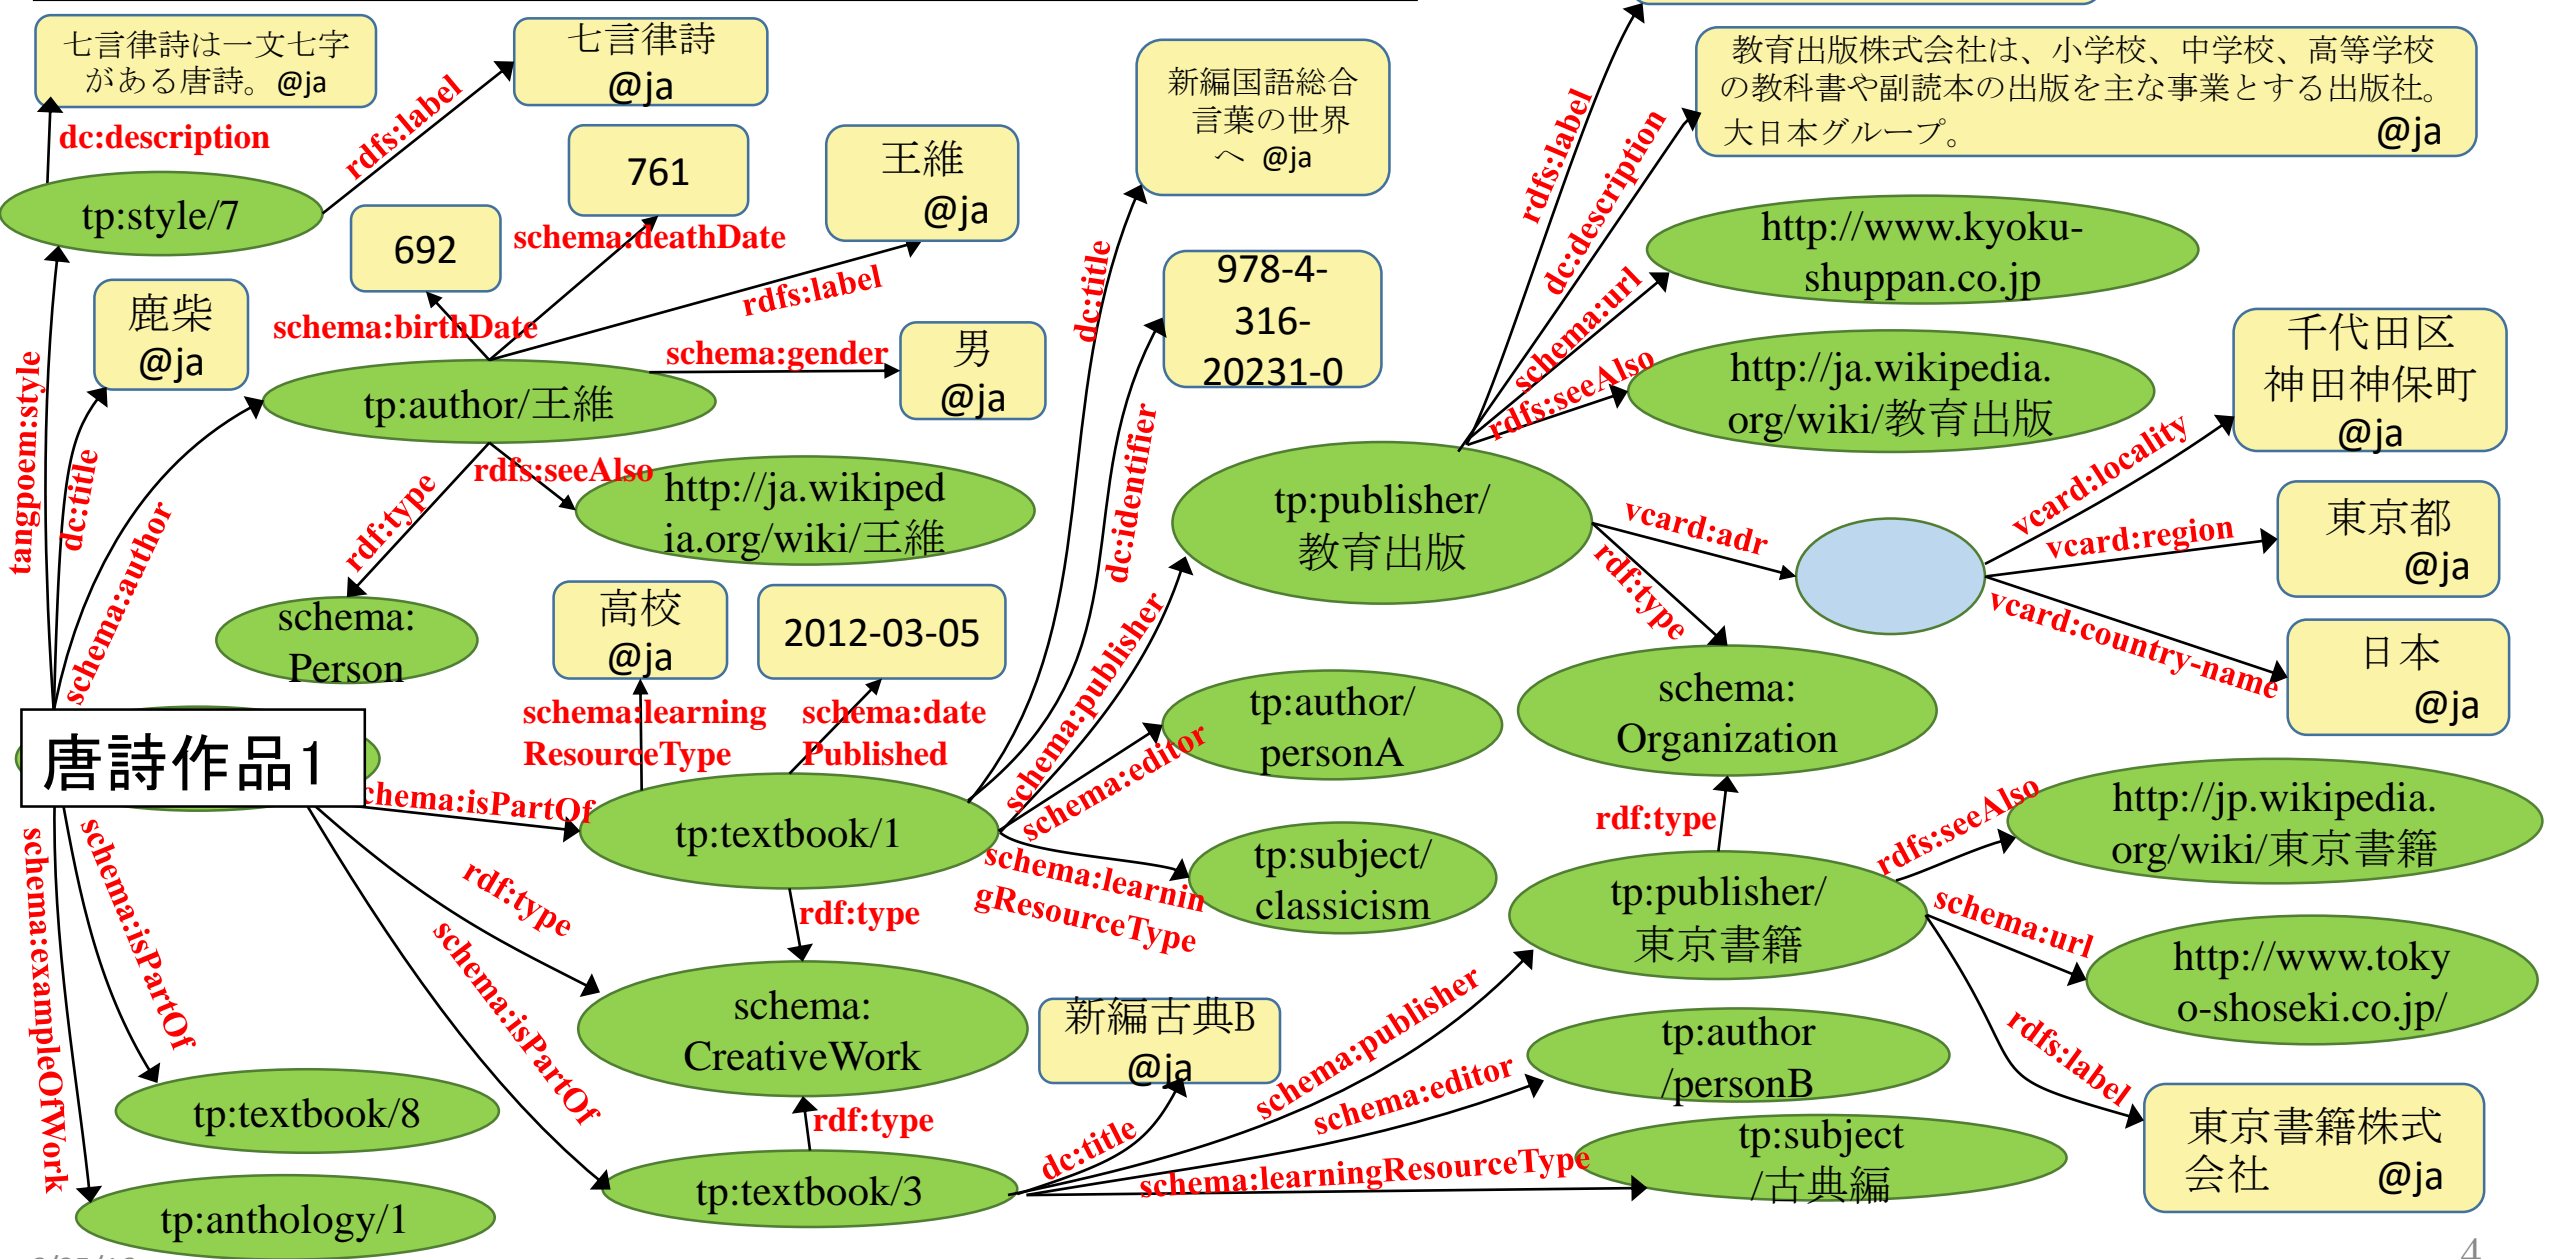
七言律詩は一文七字がある唐詩。@ja

七言律詩 @ja

dc:description

rdfs:label

tp:style/7

761

王維 @ja

692

schema:deathDate

新編国語総合 言葉の世界へ @ja

鹿柴 @ja

schema:birthDate

rdfs:label

男 @ja

schema:gender

tp:author/王維

978-4-316-20231-0

tangpoem:style

dc:title

schema:author

rdfs:seeAlso

http://ja.wikipedia.org/wiki/王維

rdf:type

schema: Person

dc:title

dc:identifier

高校 @ja

2012-03-05

schema:learningResourceType

schema:datePublished

唐詩作品1

schema:isPartOf

tp:textbook/1

schema:publisher

schema:editor

tp:author/personA

tp:subject/classicism

schema:learningResourceType

rdf:type

rdf:type

schema:isPartOf

schema:isPartOf

schema:exampleOfWork

schema: CreativeWork

新編古典B @ja

rdf:type

tp:textbook/8

tp:textbook/3

dc:title

schema:publisher

schema:editor

schema:learningResourceType

tp:anthology/1

tp:author/personB

tp:subject/古典編

rdfs:label

dc:description

schema:url

rdfs:seeAlso

教育出版株式会社は、小学校、中学校、高等学校の教科書や副読本の出版を主な事業とする出版社。大日本グループ。 @ja

http://www.kyoku-shuppan.co.jp

http://ja.wikipedia.org/wiki/教育出版

千代田区神田神保町 @ja

tp:publisher/教育出版

vcard:adr

vcard:locality

vcard:region

東京都 @ja

rdf:type

vcard:country-name

日本 @ja

schema: Organization

rdf:type

rdfs:seeAlso

http://jp.wikipedia.org/wiki/東京書籍

tp:publisher/東京書籍

schema:url

http://www.tokyo-shoseki.co.jp/

rdfs:label

東京書籍株式会社 @ja

4